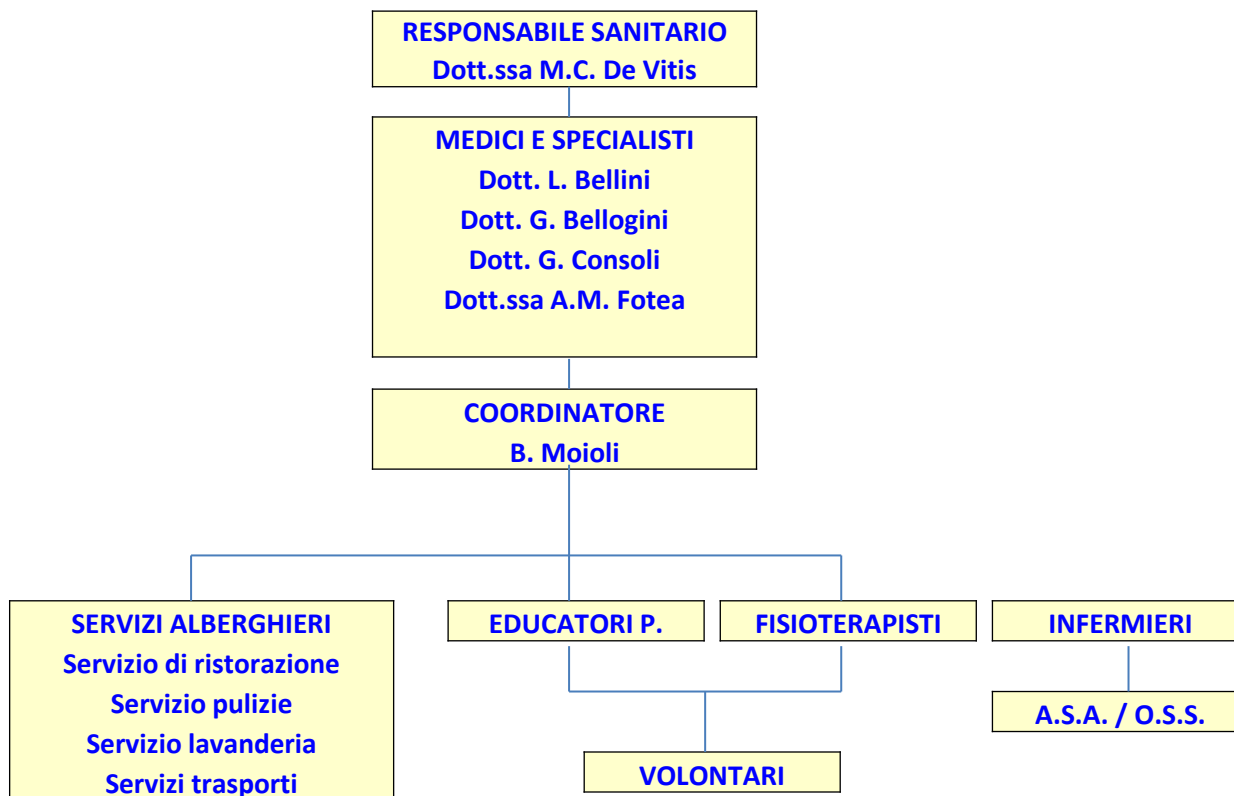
RESPONSABILE SANITARIO
Dott.ssa M.C. De Vitis

MEDICI E SPECIALISTI
Dott. L. Bellini
Dott. G. Bellogini
Dott. G. Consoli
Dott.ssa A.M. Fotea

COORDINATORE
B. Moioli

SERVIZI ALBERGHIERI
Servizio di ristorazione
Servizio pulizie
Servizio lavanderia
Servizi trasporti

EDUCATORI P.

FISIOTERAPISTI

INFERMIERI

A.S.A. / O.S.S.

VOLONTARI